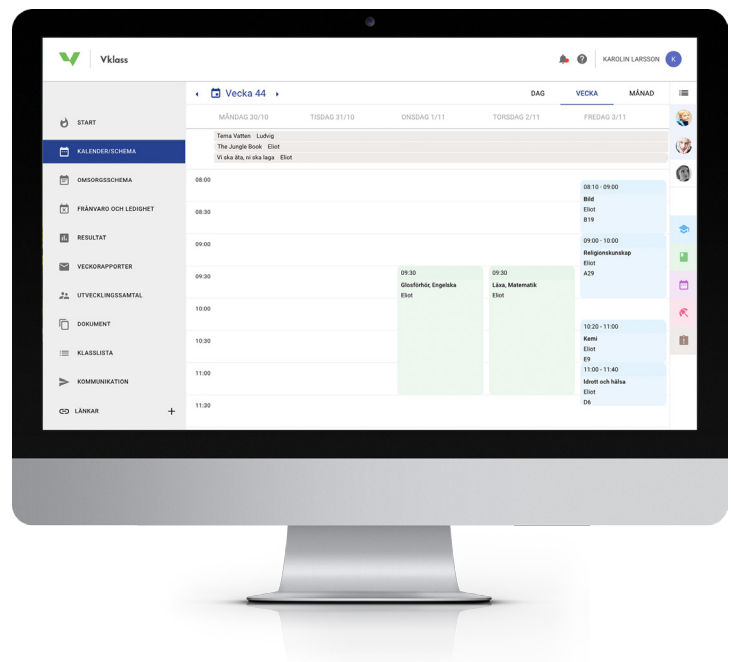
Vklass

KAROLIN LARSSON K

START
KALENDER/SCHEMA
OMSORGSSCHEMA
FRÅNVARO OCH LEDIGHET
RESULTAT
VECKORAPPORTER
UTVECKLINGSSAMTAL
DOKUMENT
KLASSLISTA
KOMMUNIKATION
LÄNKAR +

Vecka 44

DAG VECKA MÅNAD

MÅNDAG 30/10 TISDAG 31/10 ONSDAG 1/11 TORSDAG 2/11 FREDAG 3/11

Tema Vatten Ludvig
The Jungle Book Eliot
Vi ska äta, ni ska laga Eliot

08:00
08:30
09:00
09:30
10:00
10:30
11:00
11:30

09:30
Glosförhör, Engelska
Eliot

09:30
Läxa, Matematik
Eliot

08:10 - 09:00
Bild
Eliot
B19

09:00 - 10:00
Religionskunskap
Eliot
A29

10:20 - 11:00
Kemi
Eliot
E9

11:00 - 11:40
Idrott och hälsa
Eliot
D6